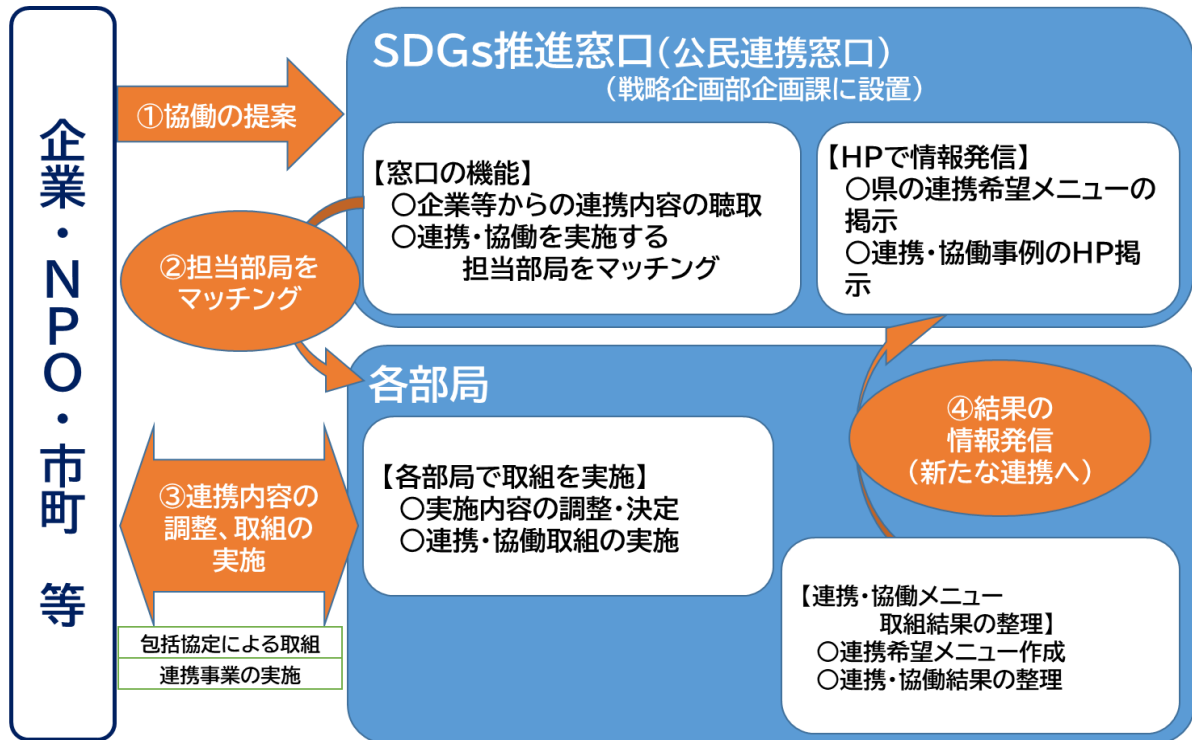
企業・NPO・市町　等

①協働の提案

SDGs推進窓口（公民連携窓口）
（戦略企画部企画課に設置）

【窓口の機能】
○企業等からの連携内容の聴取
○連携・協働を実施する担当部局をマッチング

【HPで情報発信】
○県の連携希望メニューの掲示
○連携・協働事例のHP掲示

②担当部局をマッチング

各部局

【各部局で取組を実施】
○実施内容の調整・決定
○連携・協働取組の実施

③連携内容の調整、取組の実施

包括協定による取組
連携事業の実施

④結果の情報発信（新たな連携へ）

【連携・協働メニュー取組結果の整理】
○連携希望メニュー作成
○連携・協働結果の整理